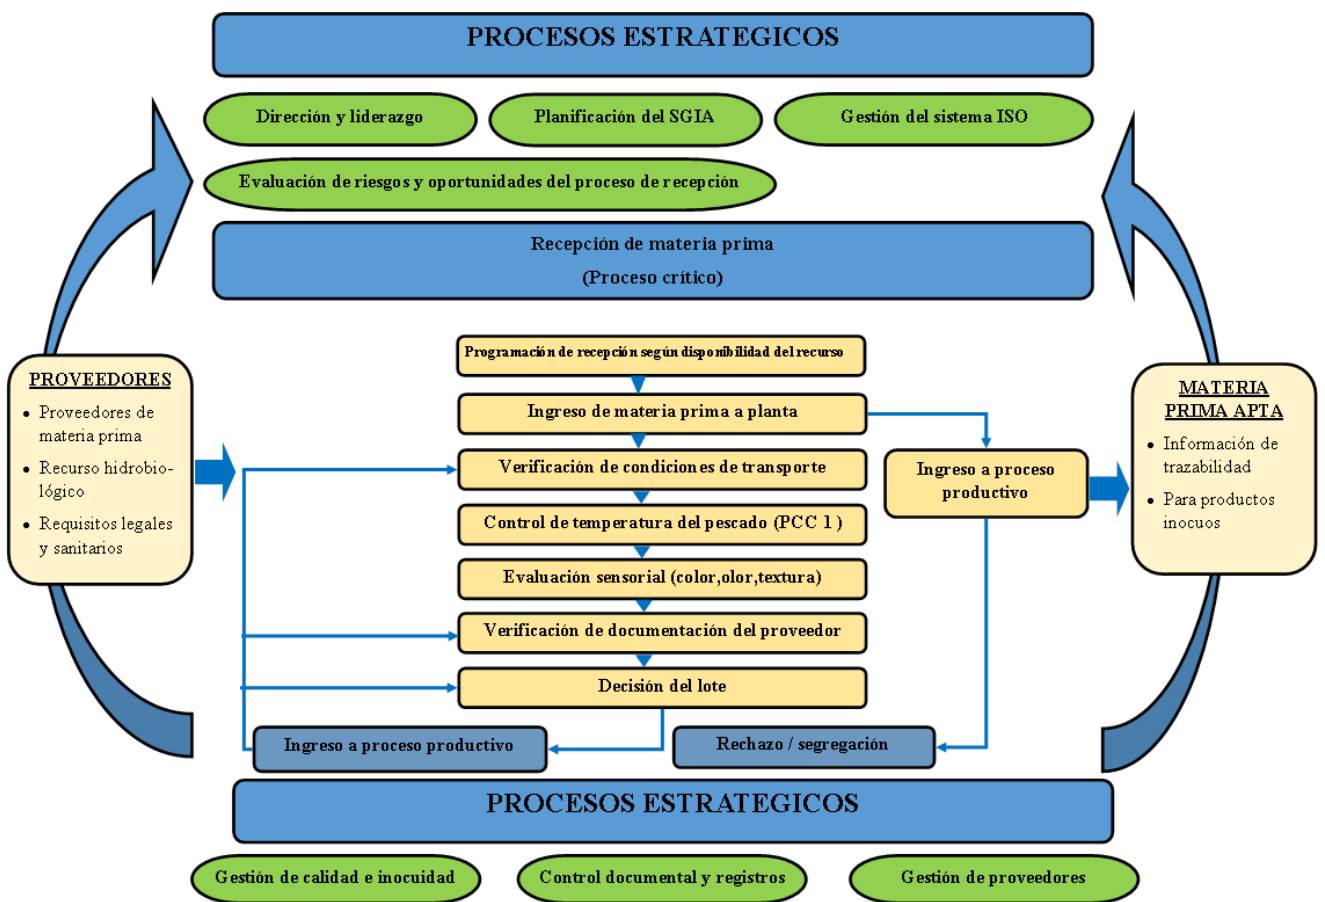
PROCESOS ESTRATEGICOS

Dirección y liderazgo

Planificación del SGIA

Gestión del sistema ISO

Evaluación de riesgos y oportunidades del proceso de recepción

Recepción de materia prima
(Proceso crítico)

PROVEEDORES
- Proveedores de materia prima
- Recurso hidrobiológico
- Requisitos legales y sanitarios

Programación de recepción según disponibilidad del recurso

Ingreso de materia prima a planta

Verificación de condiciones de transporte

Control de temperatura del pescado (PCC 1 )

Evaluación sensorial (color,olor,textura)

Verificación de documentación del proveedor

Decisión del lote

Ingreso a proceso productivo

MATERIA PRIMA APTA
- Información de trazabilidad
- Para productos inocuos

Ingreso a proceso productivo

Rechazo / segregación

PROCESOS ESTRATEGICOS

Gestión de calidad e inocuidad

Control documental y registros

Gestión de proveedores